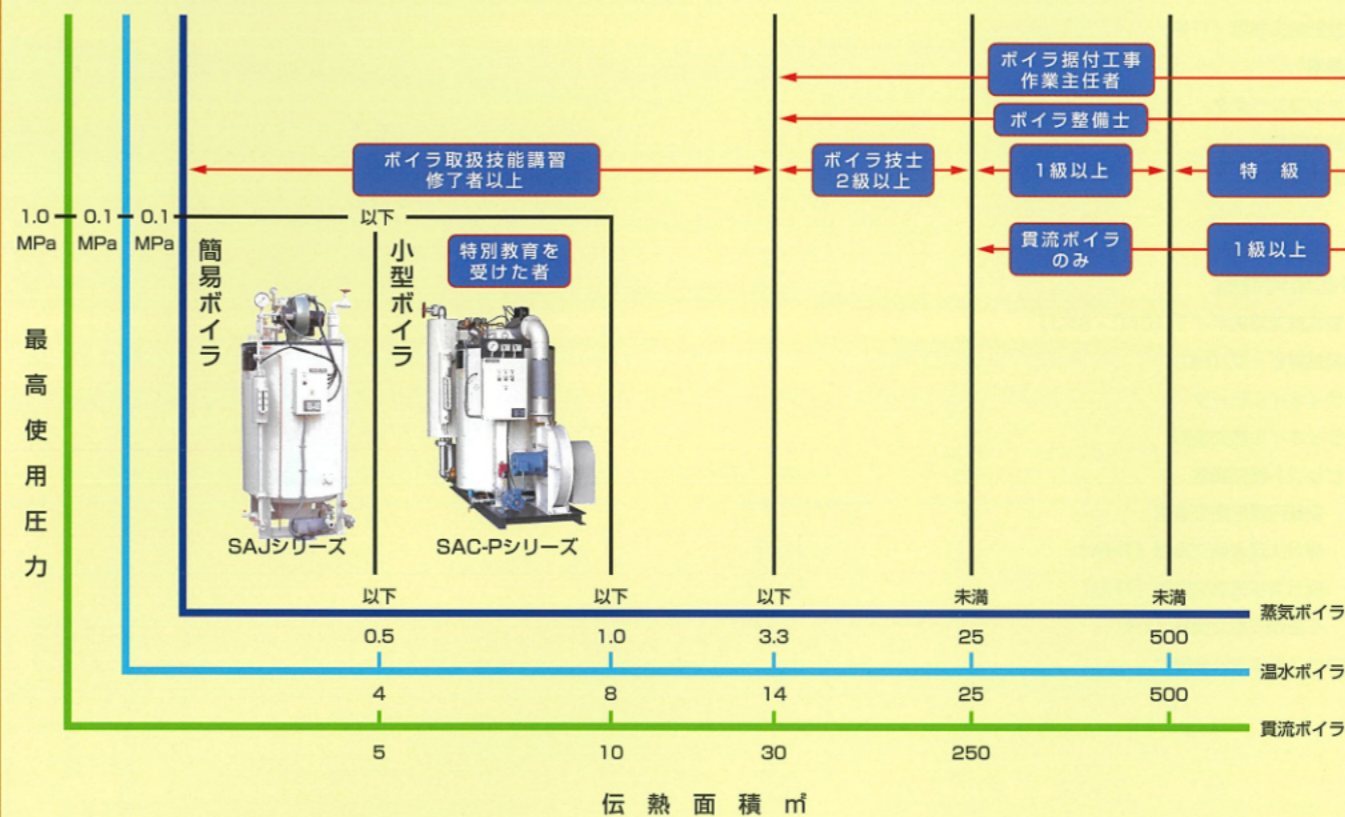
ボイラ据付工事
作業主任者

ボイラ整備士

ボイラ取扱技能講習
修了者以上

ボイラ技士
2級以上

1級以上

特　級

1.0 MPa　0.1 MPa　0.1 MPa

以下

簡易ボイラ

小型ボイラ

特別教育を
受けた者

貫流ボイラ
のみ

1級以上

最高使用圧力

SAJシリーズ

SAC-Pシリーズ

以下　以下　以下　未満　未満

蒸気ボイラ
0.5　1.0　3.3　25　500

温水ボイラ
4　8　14　25　500

貫流ボイラ
5　10　30　250

伝熱面積 ㎡